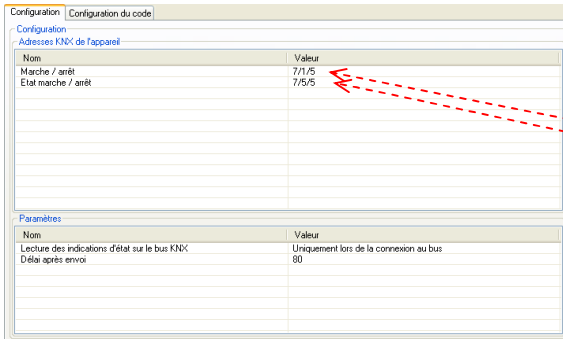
Configuration | Configuration du code

Configuration

Adresses KNX de l'appareil

| Nom | Valeur |
|---|---|
| Marche / arrêt | 7/1/5 |
| Etat marche / arrêt | 7/5/5 |

Paramètres

| Nom | Valeur |
|---|---|
| Lecture des indications d'état sur le bus KNX | Uniquement lors de la connexion au bus |
| Délai après envoi | 80 |